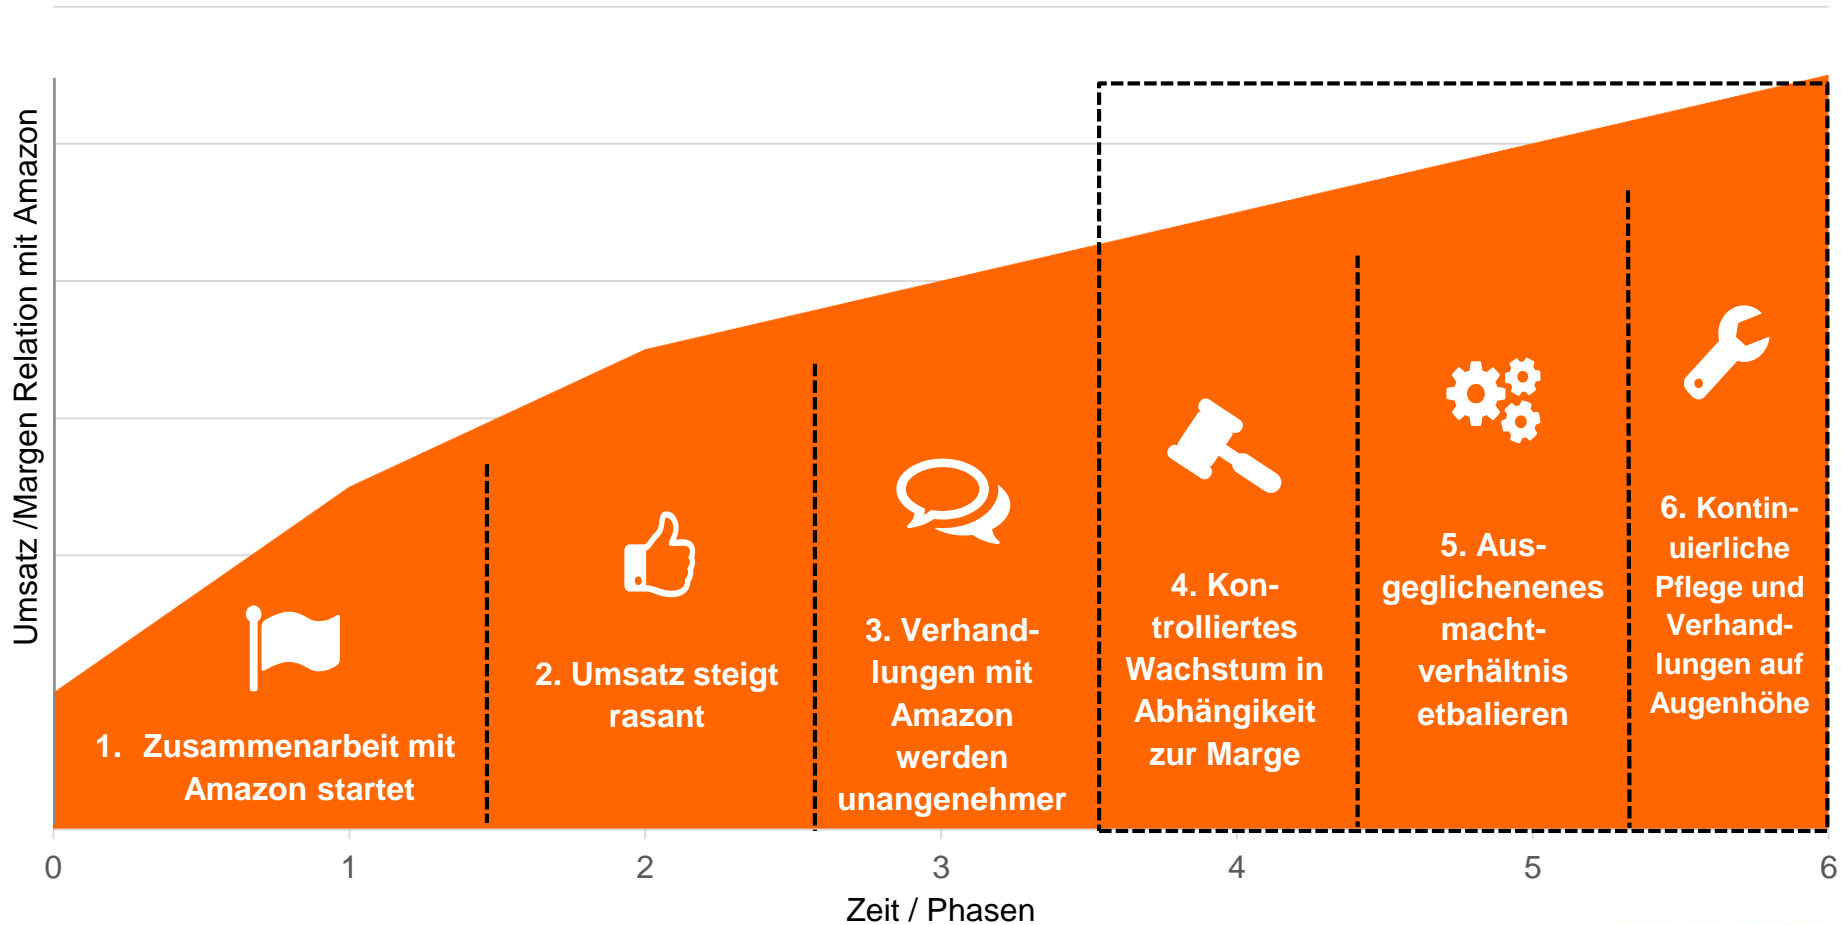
Umsatz /Margen Relation mit Amazon

1. Zusammenarbeit mit Amazon startet

2. Umsatz steigt rasant

3. Verhandlungen mit Amazon werden unangenehmer

4. Kontrolliertes Wachstum in Abhängikeit zur Marge

5. Ausgeglichenenes machtverhältnis etbalieren

6. Kontinuierliche Pflege und Verhandlungen auf Augenhöhe

0 1 2 3 4 5 6

Zeit / Phasen